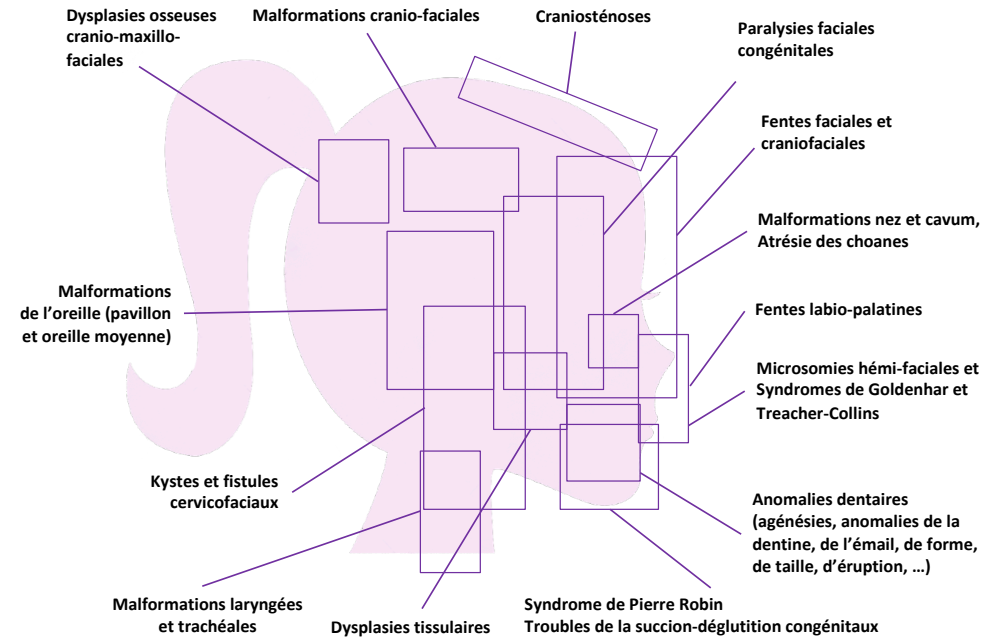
Dysplasies osseuses cranio-maxillo-faciales

Malformations cranio-faciales

Craniosténoses

Paralysies faciales congénitales

Fentes faciales et craniofaciales

Malformations nez et cavum, Atrésie des choanes

Fentes labio-palatines

Microsomies hémi-faciales et Syndromes de Goldenhar et Treacher-Collins

Malformations de l'oreille (pavillon et oreille moyenne)

Kystes et fistules cervicofaciaux

Anomalies dentaires (agénésies, anomalies de la dentine, de l'émail, de forme, de taille, d'éruption, …)

Malformations laryngées et trachéales

Dysplasies tissulaires

Syndrome de Pierre Robin
Troubles de la succion-déglutition congénitaux